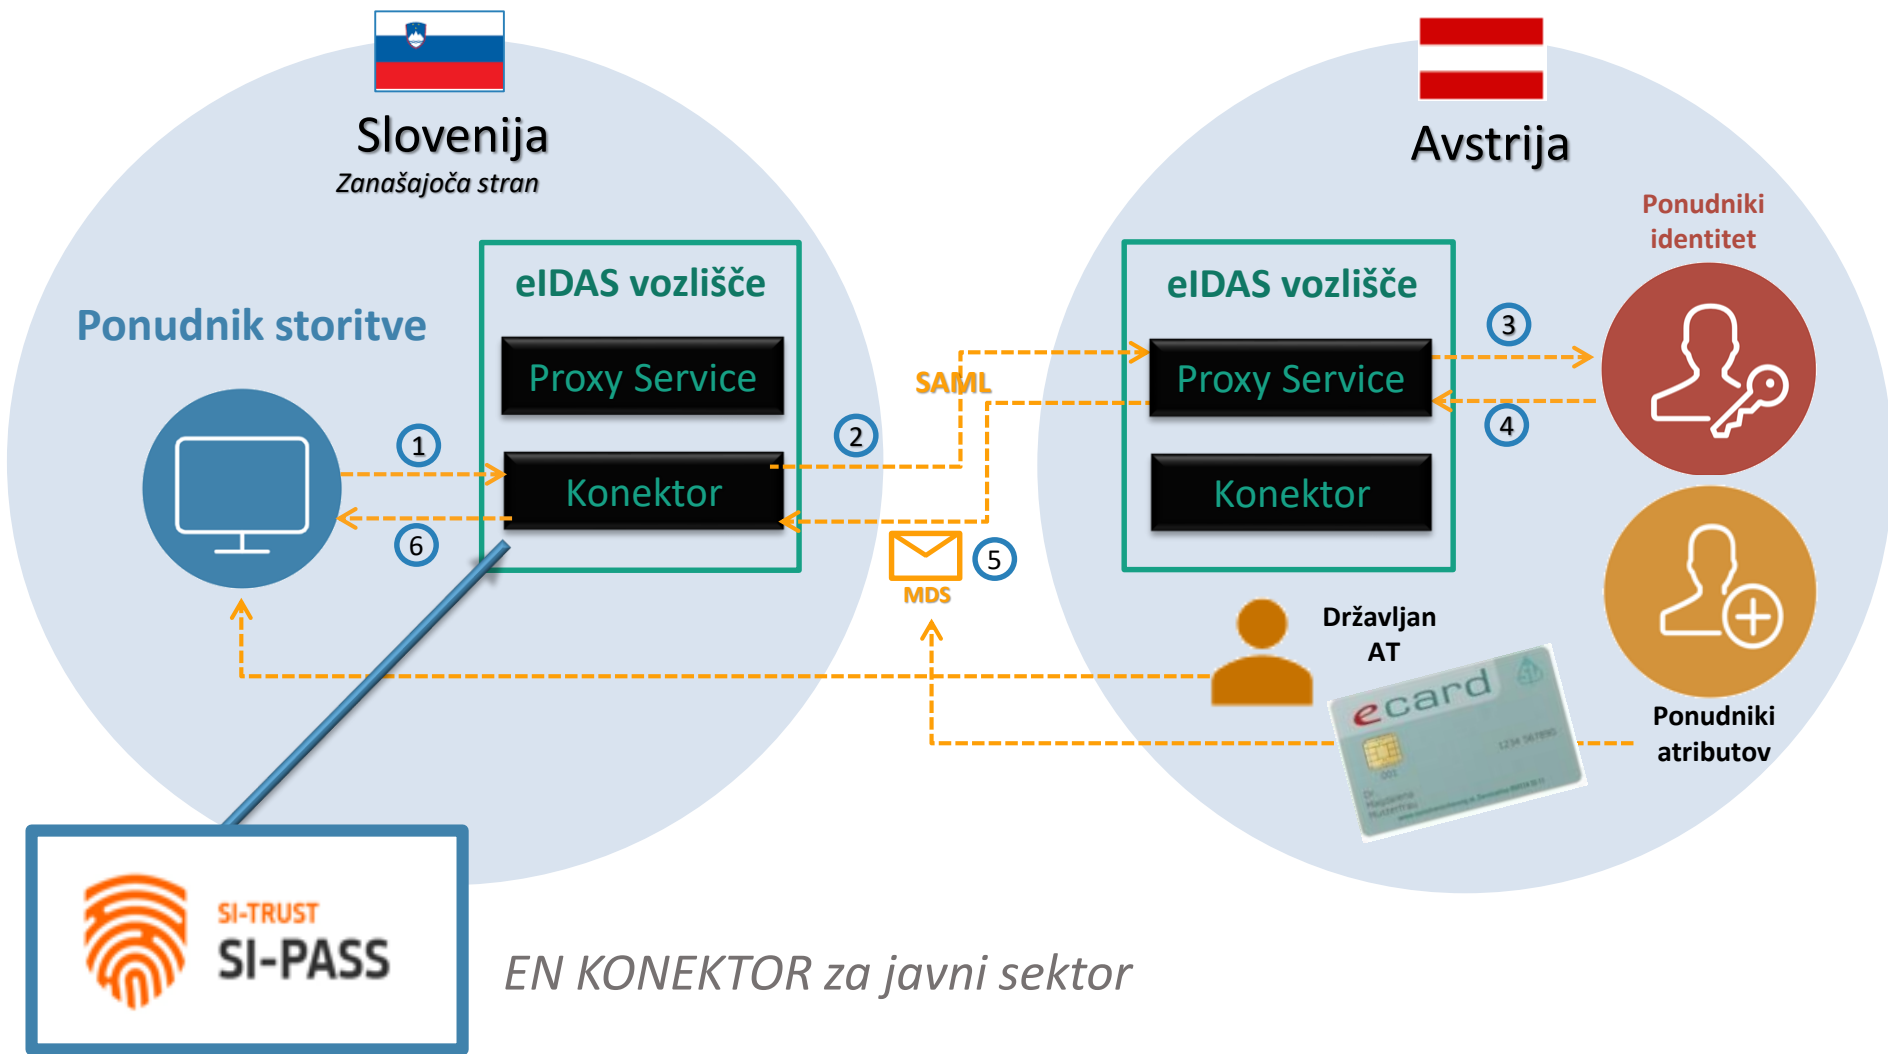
Slovenija
Zanašajoča stran

Avstrija

Ponudniki identitet

Ponudnik storitve

eIDAS vozlišče
Proxy Service
Konektor

eIDAS vozlišče
Proxy Service
Konektor

SAML

1
2
3
4
5
6

MDS

Državljan AT

ecard

Ponudniki atributov

SI-TRUST
SI-PASS

EN KONEKTOR za javni sektor